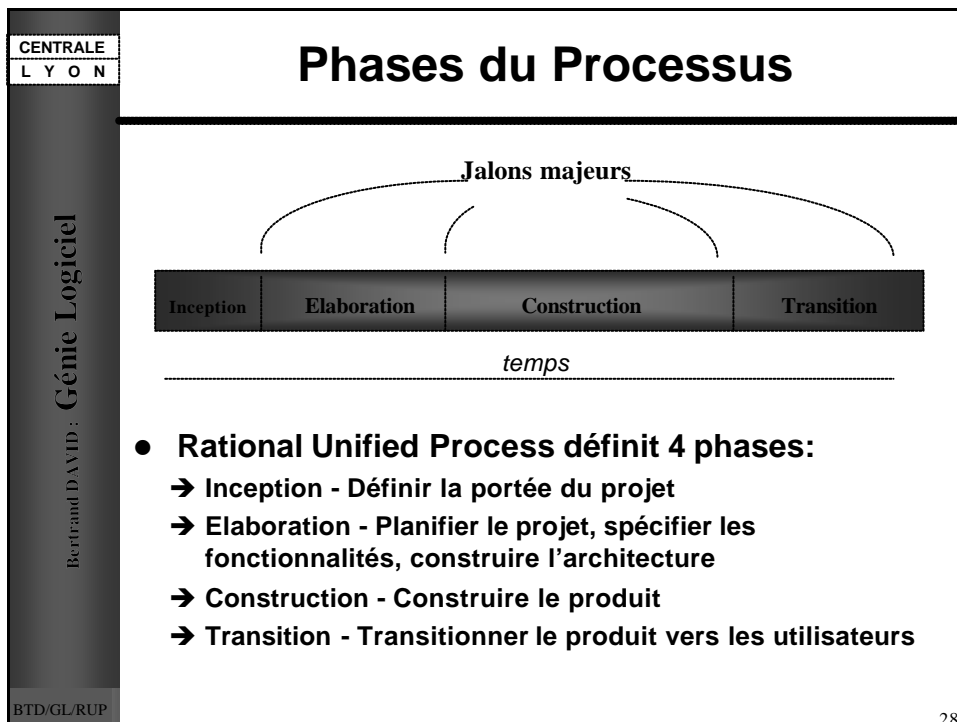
CENTRALE
L Y O N

Phases du Processus

Jalons majeurs

| Inception | Elaboration | Construction | Transition |
|---|---|---|---|

temps

Rational Unified Process définit 4 phases:

➔ Inception - Définir la portée du projet

➔ Elaboration - Planifier le projet, spécifier les fonctionnalités, construire l'architecture

➔ Construction - Construire le produit

➔ Transition - Transitionner le produit vers les utilisateurs

Bertrand DAVID : Génie Logiciel

BTD/GL/RUP

28